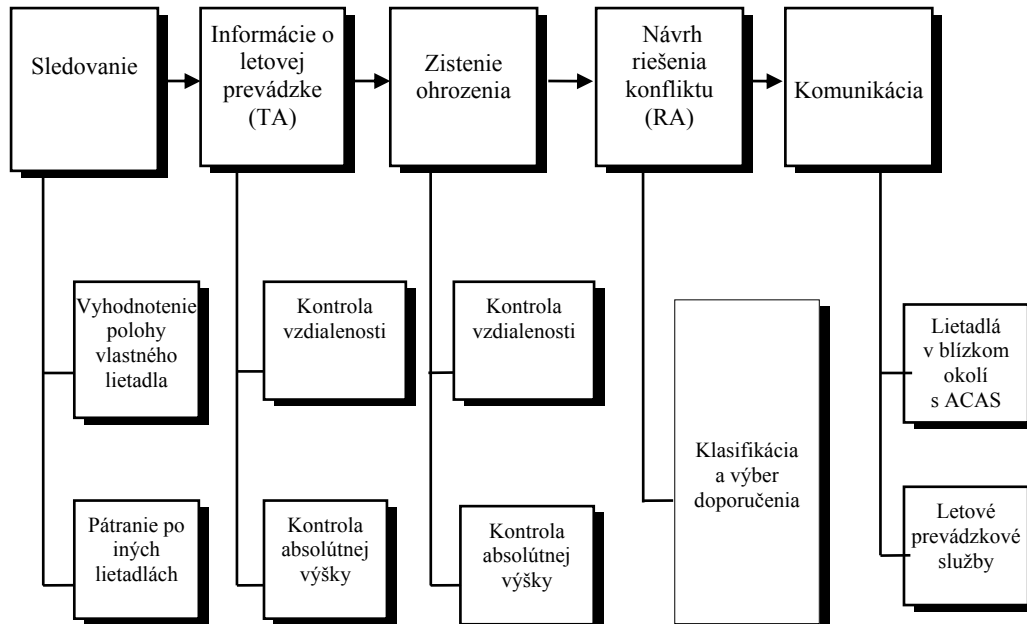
Sledovanie

Informácie o letovej prevádzke (TA)

Zistenie ohrozenia

Návrh riešenia konfliktu (RA)

Komunikácia

Vyhodnotenie polohy vlastného lietadla

Pátranie po iných lietadlách

Kontrola vzdialenosti

Kontrola absolútnej výšky

Kontrola vzdialenosti

Kontrola absolútnej výšky

Klasifikácia a výber doporučenia

Lietadlá v blízkom okolí s ACAS

Letové prevádzkové služby